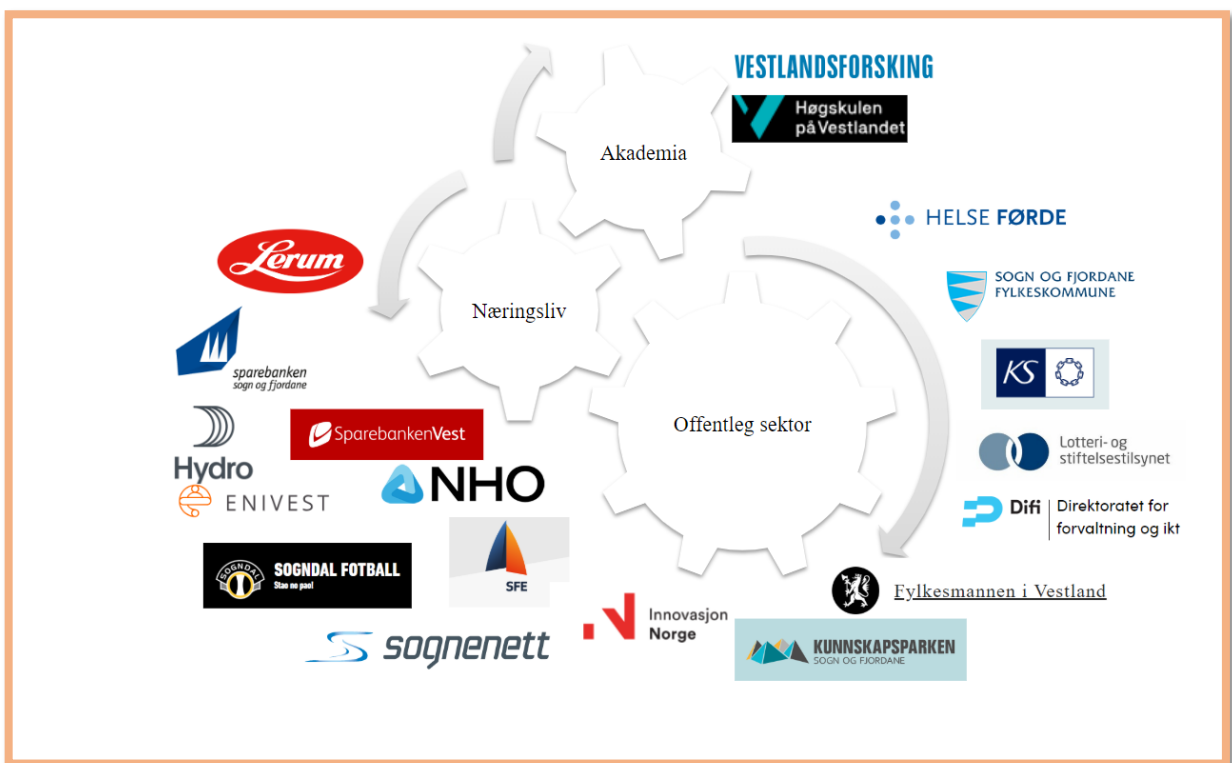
VESTLANDSFORSKING

Høgskulen på Vestlandet

Akademia

HELSE FØRDE

SOGN OG FJORDANE FYLKESKOMMUNE

Lerum

Næringsliv

KS

sparebanken sogn og fjordane

Lotteri- og stiftelsestilsynet

Hydro

SparebankenVest

Offentleg sektor

ENIVEST

NHO

Difi Direktoratet for forvaltning og ikt

SOGNDAL SOGNDAL FOTBALL Stå no på!

SFE

Fylkesmannen i Vestland

Innovasjon Norge

sognenett

KUNNSKAPSPARKEN SOGN OG FJORDANE